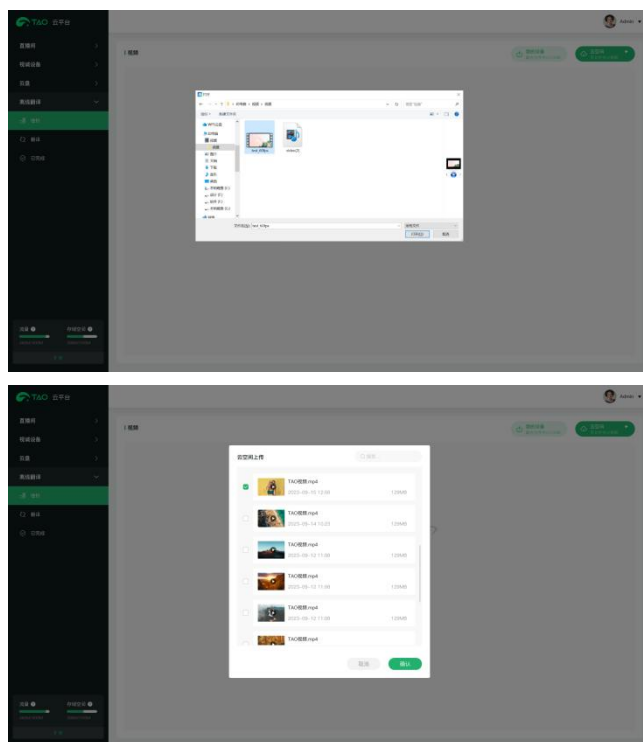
TAO 云平台

Admin

直播间

视频设备

设置

离线翻译

Q 翻译

| 视频

打开

test.1080p

文件名(N): test.1080p

打开(O)

取消

TAO 云平台

Admin

直播间

视频设备

设置

离线翻译

Q 翻译

| 视频

云空间上传

TAO视频.mp4

2025-05-15 12:00

12MB

TAO视频.mp4

2025-05-14 10:23

12MB

TAO视频.mp4

2025-05-13 11:00

12MB

TAO视频.mp4

2025-05-13 11:00

12MB

TAO视频.mp4

2025-05-13 11:00

12MB

TAO视频.mp4

取消

确认